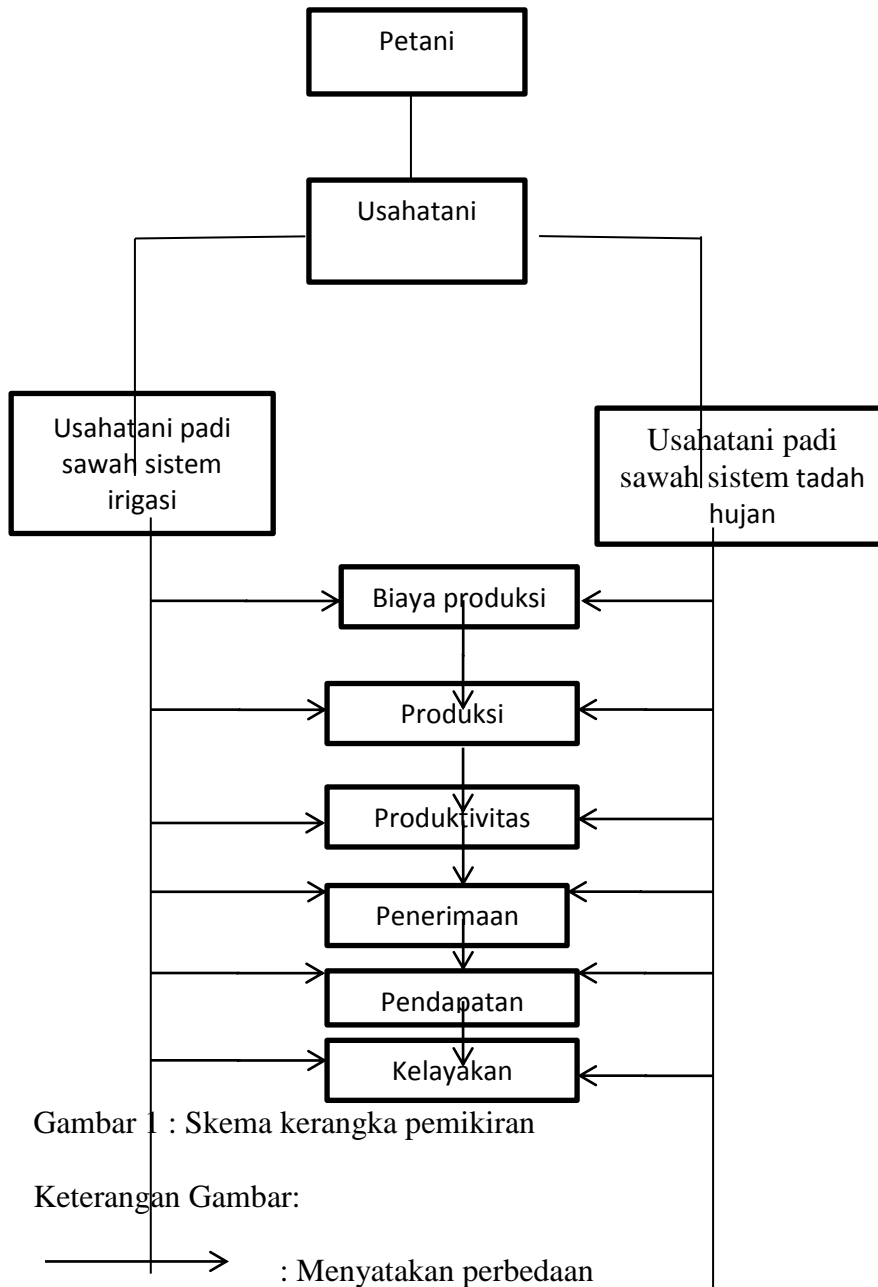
Petani

Usahatani

Usahatani padi sawah sistem irigasi

Usahatani padi sawah sistem tadah hujan

Biaya produksi

Produksi

Produktivitas

Penerimaan

Pendapatan

Kelayakan

Gambar 1 : Skema kerangka pemikiran

Keterangan Gambar:

: Menyatakan perbedaan